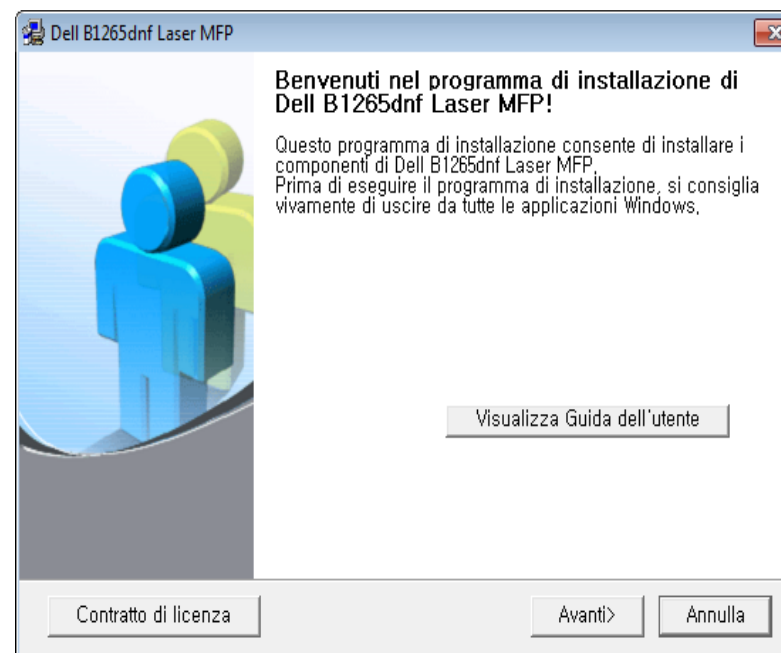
Dell B1265dnf Laser MFP

Benvenuti nel programma di installazione di Dell B1265dnf Laser MFP!

Questo programma di installazione consente di installare i componenti di Dell B1265dnf Laser MFP.
Prima di eseguire il programma di installazione, si consiglia vivamente di uscire da tutte le applicazioni Windows.

Visualizza Guida dell'utente

Contratto di licenza

Avanti>

Annulla